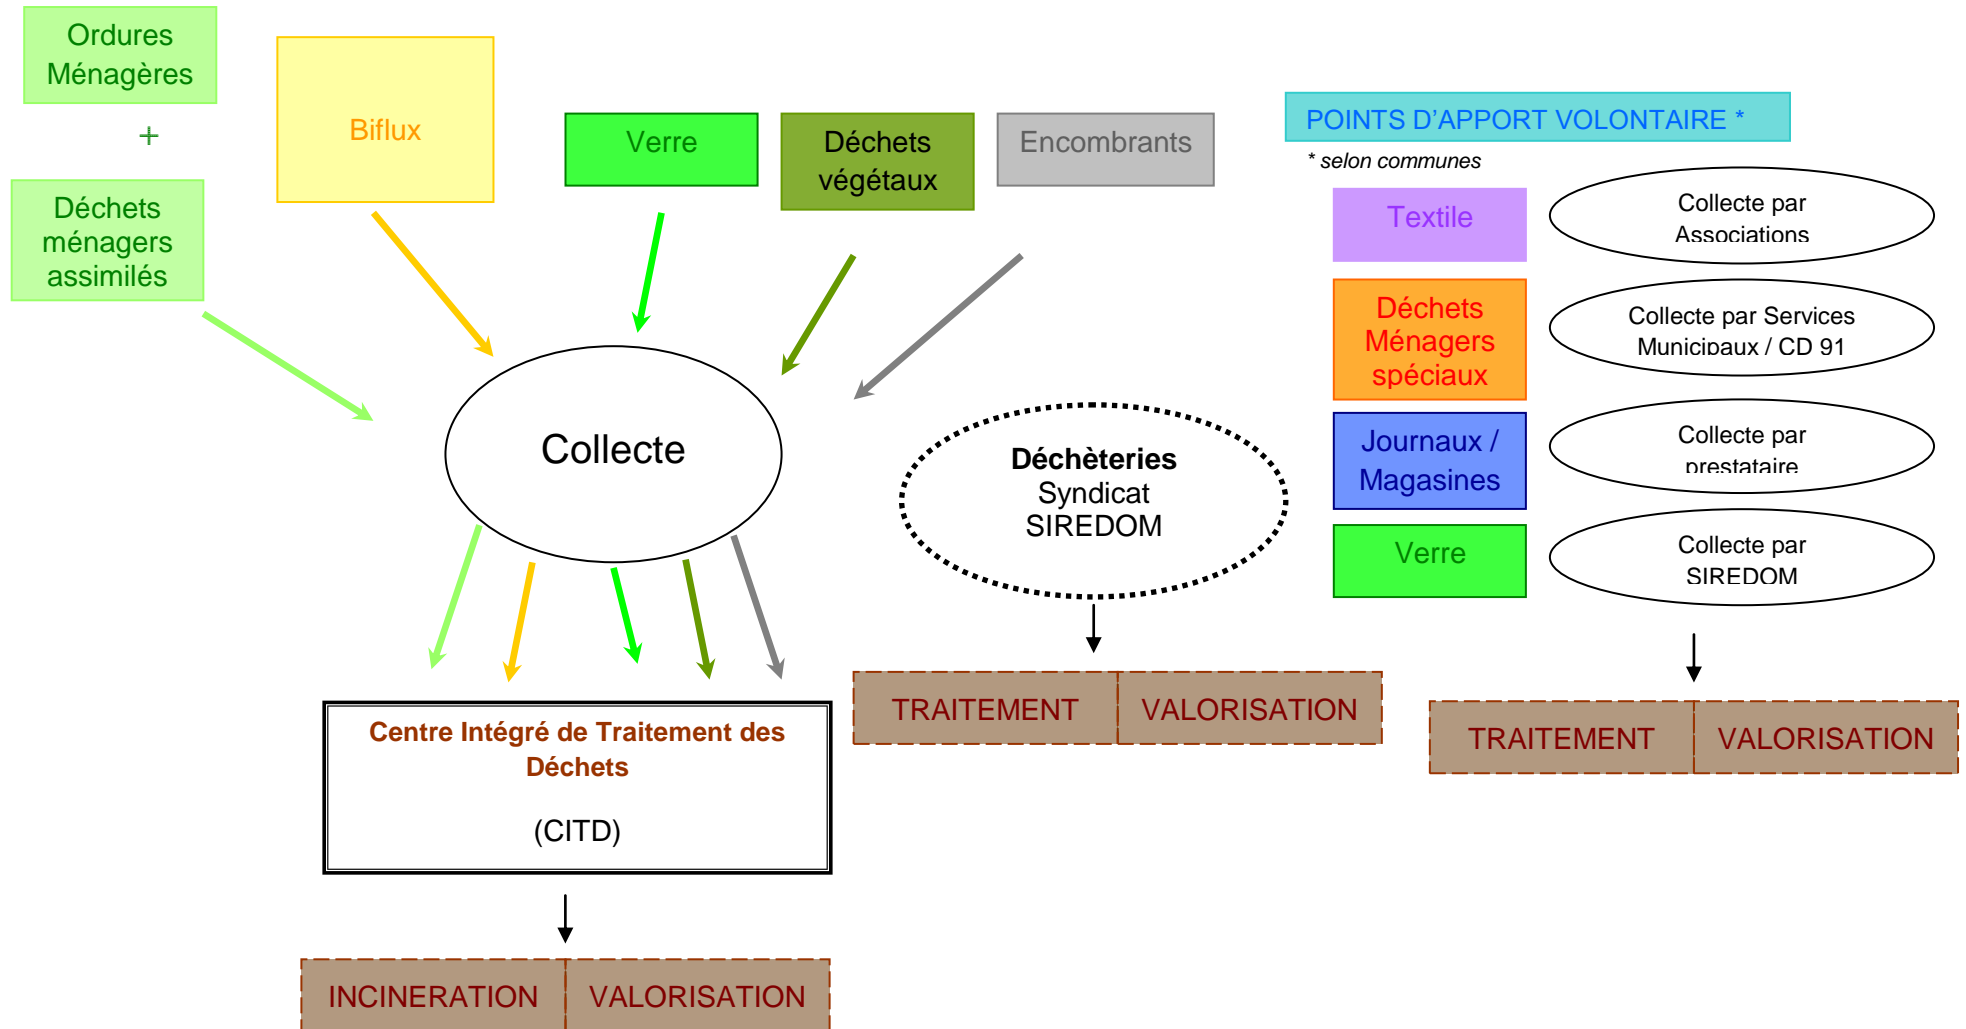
Ordures Ménagères

+

Déchets ménagers assimilés

Biflux

Verre

Déchets végétaux

Encombrants

POINTS D'APPORT VOLONTAIRE *

* selon communes

Textile

Collecte par Associations

Déchets Ménagers spéciaux

Collecte par Services Municipaux / CD 91

Journaux / Magasines

Collecte par prestataire

Verre

Collecte par SIREDOM

Collecte

Déchèteries
Syndicat
SIREDOM

| TRAITEMENT | VALORISATION |
|---|---|

| TRAITEMENT | VALORISATION |
|---|---|

Centre Intégré de Traitement des Déchets

(CITD)

| INCINERATION | VALORISATION |
|---|---|